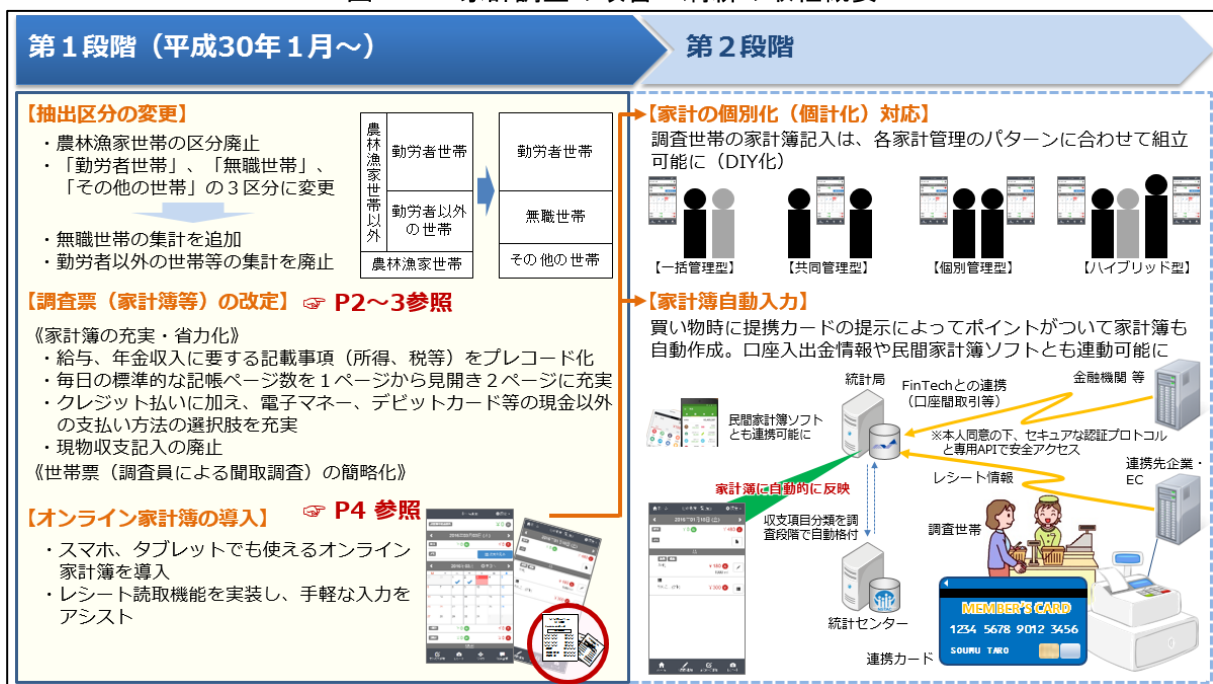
第１段階（平成30年１月～）

第２段階

【抽出区分の変更】
・農林漁家世帯の区分廃止
・「勤労者世帯」、「無職世帯」、「その他の世帯」の３区分に変更

・無職世帯の集計を追加
・勤労者以外の世帯等の集計を廃止

| 農林漁家世帯以外 | 勤労者世帯 |
|---|---|
| | 勤労者以外の世帯 |
| 農林漁家世帯 | |

| 勤労者世帯 |
|---|
| 無職世帯 |
| その他の世帯 |

【調査票（家計簿等）の改定】☞ P2～3参照
《家計簿の充実・省力化》
・給与、年金収入に要する記載事項（所得、税等）をプレコード化
・毎日の標準的な記帳ページ数を１ページから見開き２ページに充実
・クレジット払いに加え、電子マネー、デビットカード等の現金以外の支払い方法の選択肢を充実
・現物収支記入の廃止
《世帯票（調査員による聞取調査）の簡略化》

【オンライン家計簿の導入】☞ P4 参照
・スマホ、タブレットでも使えるオンライン家計簿を導入
・レシート読取機能を実装し、手軽な入力をアシスト

【家計の個別化（個計化）対応】
調査世帯の家計簿記入は、各家計管理のパターンに合わせて組立可能に（DIY化）

【一括管理型】 【共同管理型】 【個別管理型】 【ハイブリッド型】

【家計簿自動入力】
買い物時に提携カードの提示によってポイントがついて家計簿も自動作成。口座入出金情報や民間家計簿ソフトとも連動可能に

統計局
FinTechとの連携（口座間取引等）
金融機関 等
民間家計簿ソフトとも連携可能に
※本人同意の下、セキュアな認証プロトコルと専用APIで安全アクセス
連携先企業・EC
レシート情報
家計簿に自動的に反映
収支項目分類を調査段階で自動格付
調査世帯
統計センター
MEMBER'S CARD
1234 5678 9012 3456
SOUMU TARO
連携カード